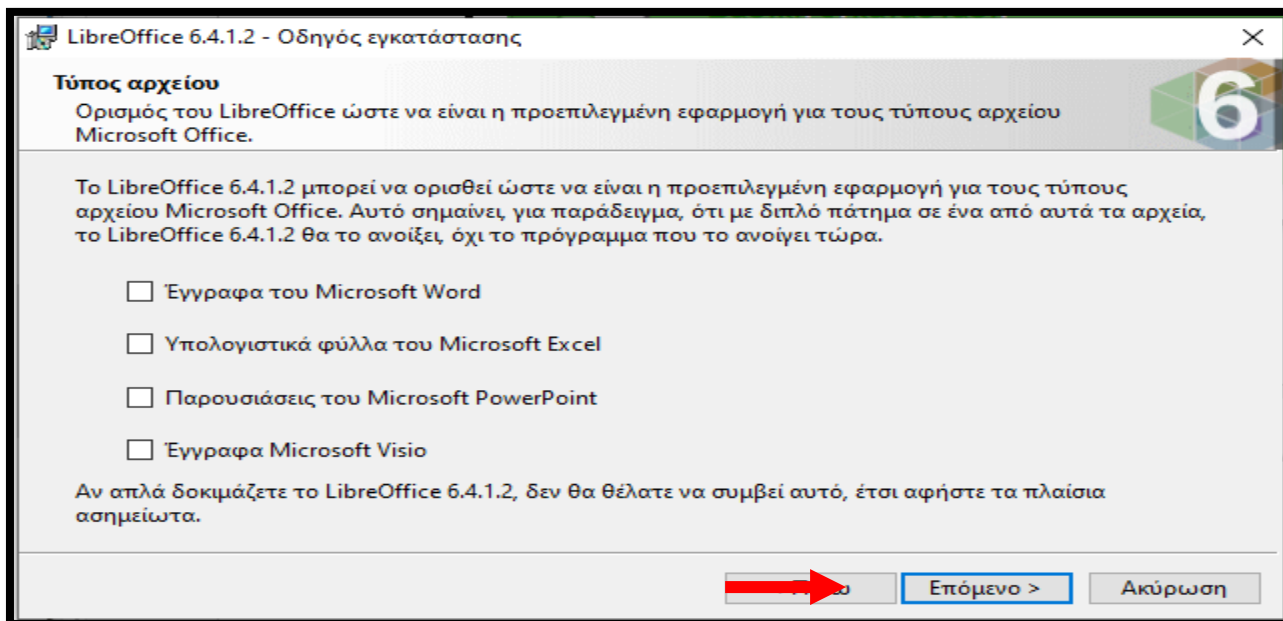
LibreOffice 6.4.1.2 - Οδηγός εγκατάστασης

Τύπος αρχείου

Ορισμός του LibreOffice ώστε να είναι η προεπιλεγμένη εφαρμογή για τους τύπους αρχείου Microsoft Office.

6

Το LibreOffice 6.4.1.2 μπορεί να ορισθεί ώστε να είναι η προεπιλεγμένη εφαρμογή για τους τύπους αρχείου Microsoft Office. Αυτό σημαίνει, για παράδειγμα, ότι με διπλό πάτημα σε ένα από αυτά τα αρχεία, το LibreOffice 6.4.1.2 θα το ανοίξει, όχι το πρόγραμμα που το ανοίγει τώρα.

Έγγραφα του Microsoft Word

Υπολογιστικά φύλλα του Microsoft Excel

Παρουσιάσεις του Microsoft PowerPoint

Έγγραφα Microsoft Visio

Αν απλά δοκιμάζετε το LibreOffice 6.4.1.2, δεν θα θέλατε να συμβεί αυτό, έτσι αφήστε τα πλαίσια ασημείωτα.

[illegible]ω

Επόμενο >

Ακύρωση